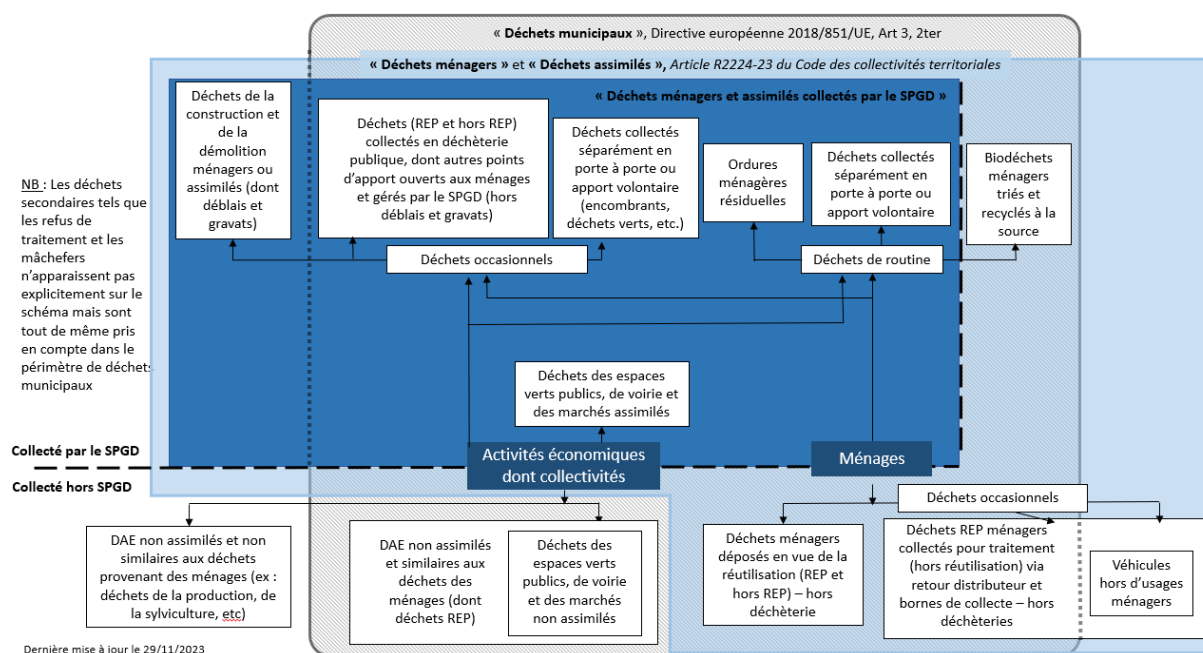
« **Déchets municipaux** », Directive européenne 2018/851/UE, Art 3, 2ter

« **Déchets ménagers** » et « **Déchets assimilés** », *Article R2224-23 du Code des collectivités territoriales*

« **Déchets ménagers et assimilés collectés par le SPGD** »

Déchets de la construction et de la démolition ménagers ou assimilés (dont déblais et gravats)

Déchets (REP et hors REP) collectés en déchèterie publique, dont autres points d'apport ouverts aux ménages et gérés par le SPGD (hors déblais et gravats)

Déchets collectés séparément en porte à porte ou apport volontaire (encombrants, déchets verts, etc.)

Ordures ménagères résiduelles

Déchets collectés séparément en porte à porte ou apport volontaire

Biodéchets ménagers triés et recyclés à la source

Déchets occasionnels

Déchets de routine

NB : Les déchets secondaires tels que les refus de traitement et les mâchefers n'apparaissent pas explicitement sur le schéma mais sont tout de même pris en compte dans le périmètre de déchets municipaux

Déchets des espaces verts publics, de voirie et des marchés assimilés

Collecté par le SPGD

Activités économiques dont collectivités

Ménages

Collecté hors SPGD

Déchets occasionnels

DAE non assimilés et non similaires aux déchets provenant des ménages (ex : déchets de la production, de la sylviculture, etc)

DAE non assimilés et similaires aux déchets des ménages (dont déchets REP)

Déchets des espaces verts publics, de voirie et des marchés non assimilés

Déchets ménagers déposés en vue de la réutilisation (REP et hors REP) – hors déchèterie

Déchets REP ménagers collectés pour traitement (hors réutilisation) via retour distributeur et bornes de collecte – hors déchèteries

Véhicules hors d'usages ménagers

Dernière mise à jour le 29/11/2023